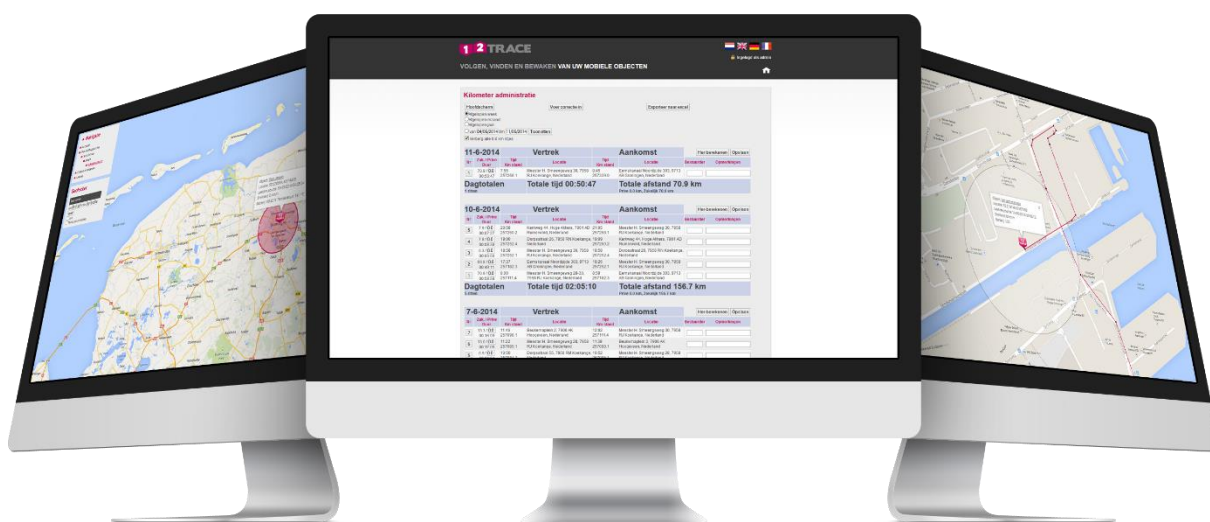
1 2 TRACE

VOLGEN, VINDEN EN BEWAKEN VAN UW MOBIELE OBJECTEN

Ingelogd als admin

Kilometer administratie

Hoofdscherm

Voeg zakelijk toe

Exporteer naar excel

Afgelopen week

Afgelopen maand

Afgelopen jaar

van 04/06/2014 tot 11/06/2014 Toon ritten

11-6-2014 Vertrek Aankomst

Dagtotalen Totale tijd 00:50:47 Totale afstand 70.9 km

10-6-2014 Vertrek Aankomst

Dagtotalen Totale tijd 02:05:10 Totale afstand 156.7 km

7-6-2014 Vertrek Aankomst

Locatie

Reden bezoek

Opslaan

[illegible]